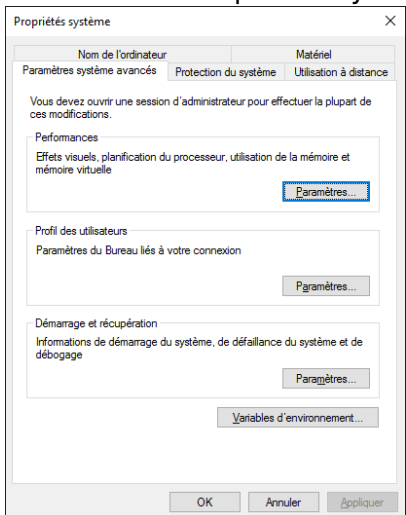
Propriétés système

Nom de l'ordinateur
Matériel
Paramètres système avancés
Protection du système
Utilisation à distance

Vous devez ouvrir une session d'administrateur pour effectuer la plupart de ces modifications.

Performances
Effets visuels, planification du processeur, utilisation de la mémoire et mémoire virtuelle
Paramètres...

Profil des utilisateurs
Paramètres du Bureau liés à votre connexion
Paramètres...

Démarrage et récupération
Informations de démarrage du système, de défaillance du système et de débogage
Paramètres...

Variables d'environnement...

OK
Annuler
Appliquer